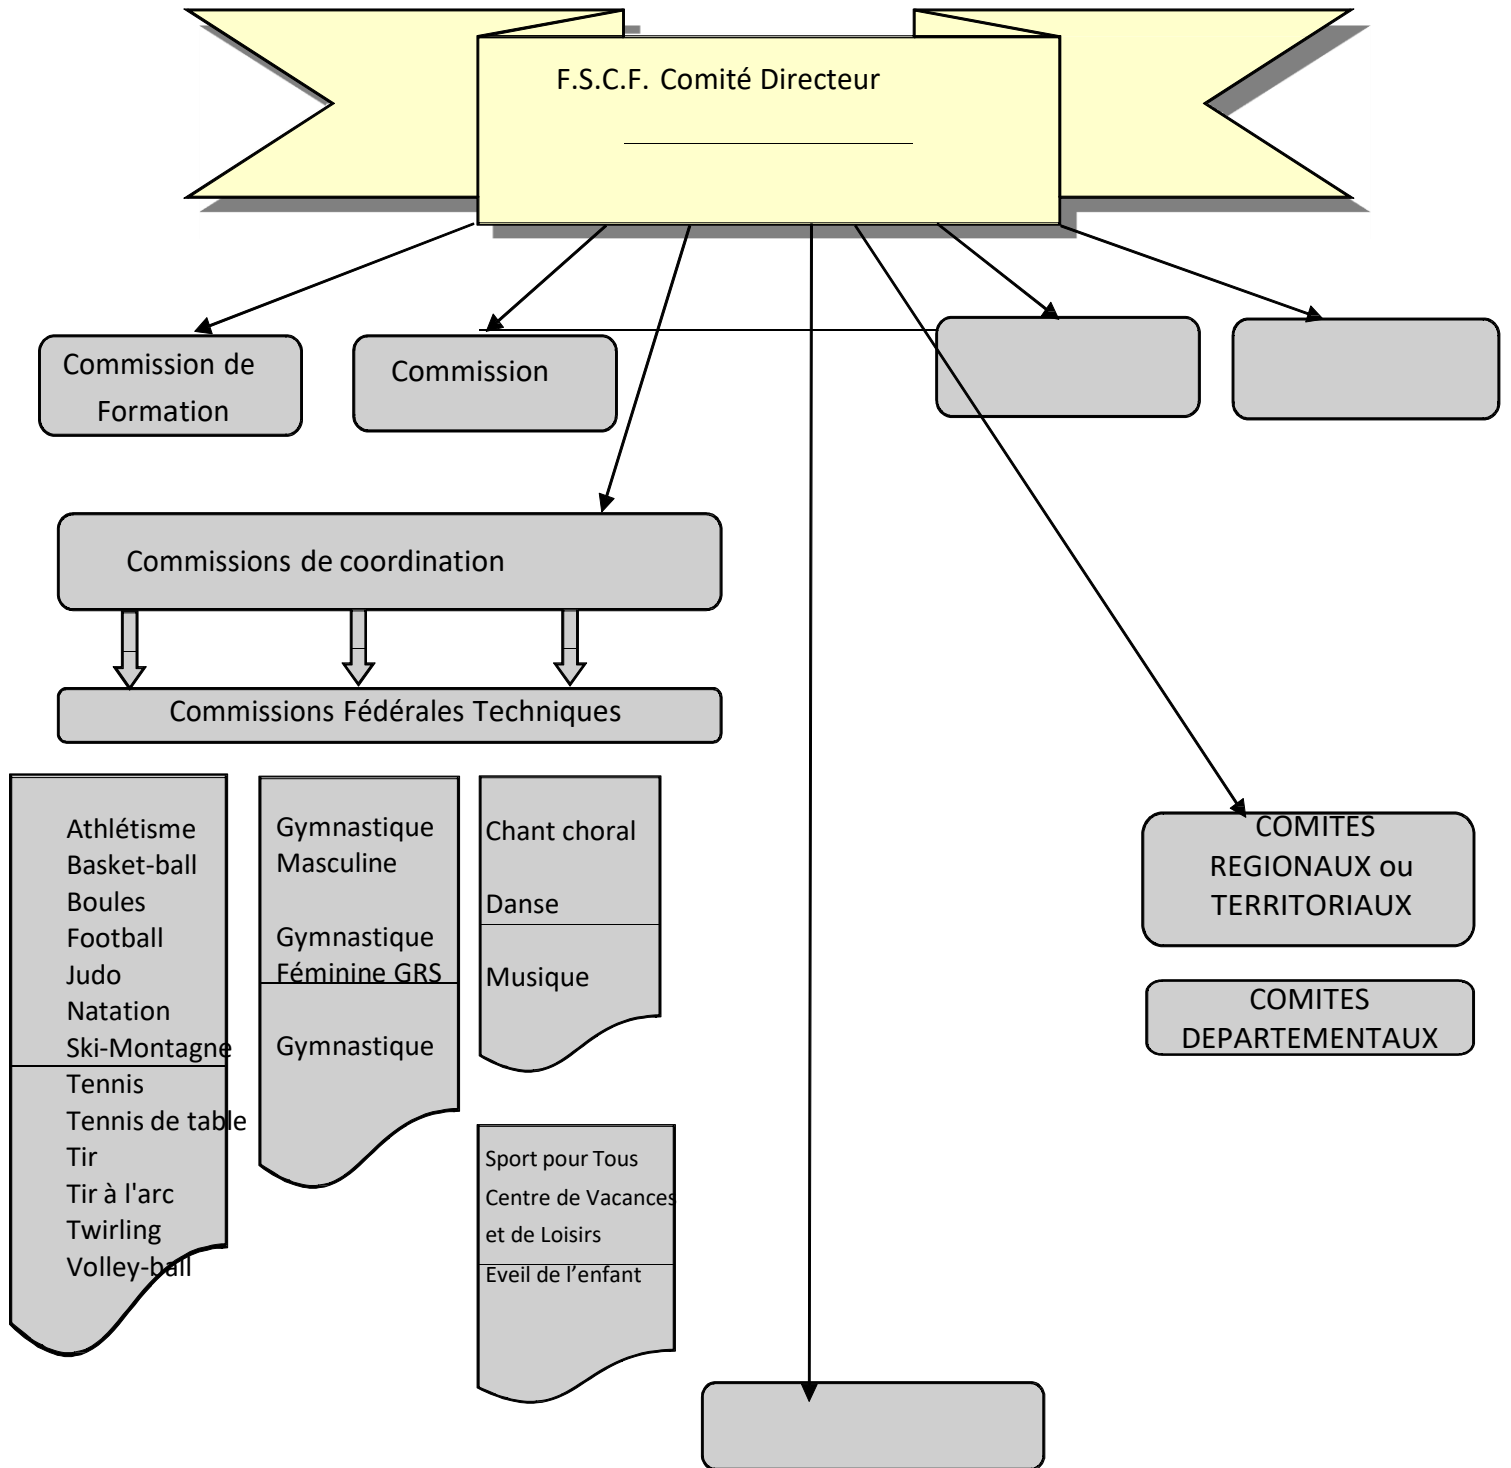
F.S.C.F. Comité Directeur

Commission de Formation

Commission

Commissions de coordination

Commissions Fédérales Techniques

Athlétisme
Basket-ball
Boules
Football
Judo
Natation
Ski-Montagne
Tennis
Tennis de table
Tir
Tir à l'arc
Twirling
Volley-ball

Gymnastique Masculine

Gymnastique Féminine GRS

Gymnastique

Chant choral

Danse

Musique

Sport pour Tous
Centre de Vacances et de Loisirs
Eveil de l'enfant

COMITES REGIONAUX ou TERRITORIAUX

COMITES DEPARTEMENTAUX